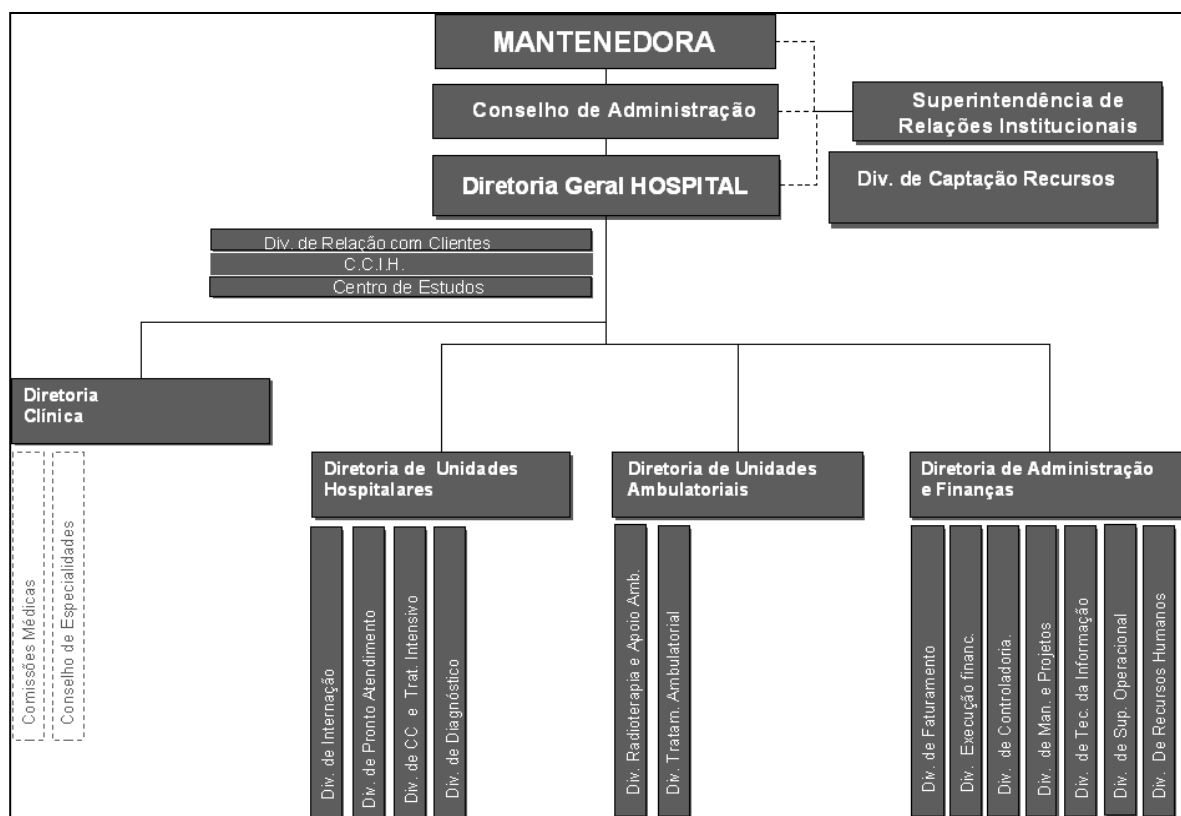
MANTENEDORA

Conselho de Administração

Superintendência de Relações Institucionais

Diretoria Geral HOSPITAL

Div. de Captação Recursos

Div. de Relação com Clientes

C.C.I.H.

Centro de Estudos

Diretoria Clínica

Comissões Médicas

Conselho de Especialidades

Diretoria de Unidades Hospitalares

Div. de Internação

Div. de Pronto Atendimento

Div. de CC e Trat. Intensivo

Div. de Diagnóstico

Diretoria de Unidades Ambulatoriais

Div. Radioterapia e Apoio Amb.

Div. Tratam. Ambulatorial

Diretoria de Administração e Finanças

Div. de Faturamento

Div. Execução financ.

Div. de Controladoria.

Div. de Man. e Projetos

Div. de Tec. da Informação

Div. de Sup. Operacional

Div. De Recursos Humanos